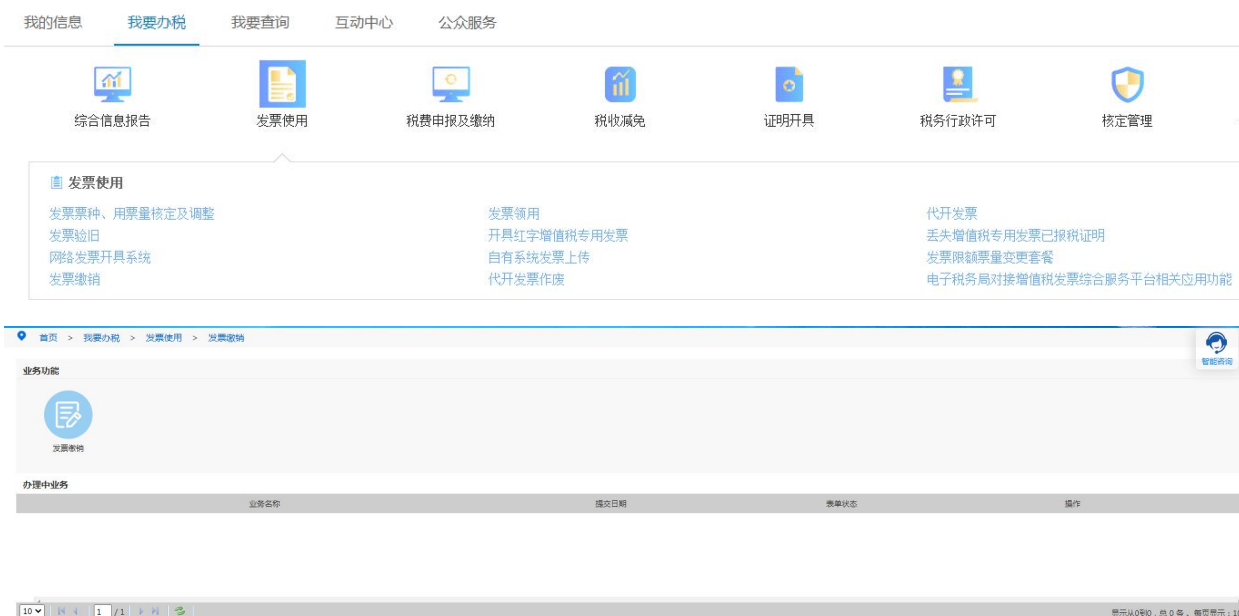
我的信息　我要办税　我要查询　互动中心　公众服务

综合信息报告　发票使用　税费申报及缴纳　税收减免　证明开具　税务行政许可　核定管理

发票使用

发票票种、用票量核定及调整
发票验旧
网络发票开具系统
发票缴销

发票领用
开具红字增值税专用发票
自有系统发票上传
代开发票作废

代开发票
丢失增值税专用发票已报税证明
发票限额票量变更套餐
电子税务局对接增值税发票综合服务平台相关应用功能

首页 > 我要办税 > 发票使用 > 发票缴销

智能咨询

业务功能

发票缴销

办理中业务

| 业务名称 | 提交日期 | 表单状态 | 操作 |
|---|---|---|---|

10 1 /1

显示从0到0，总 0 条，每页显示：1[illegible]